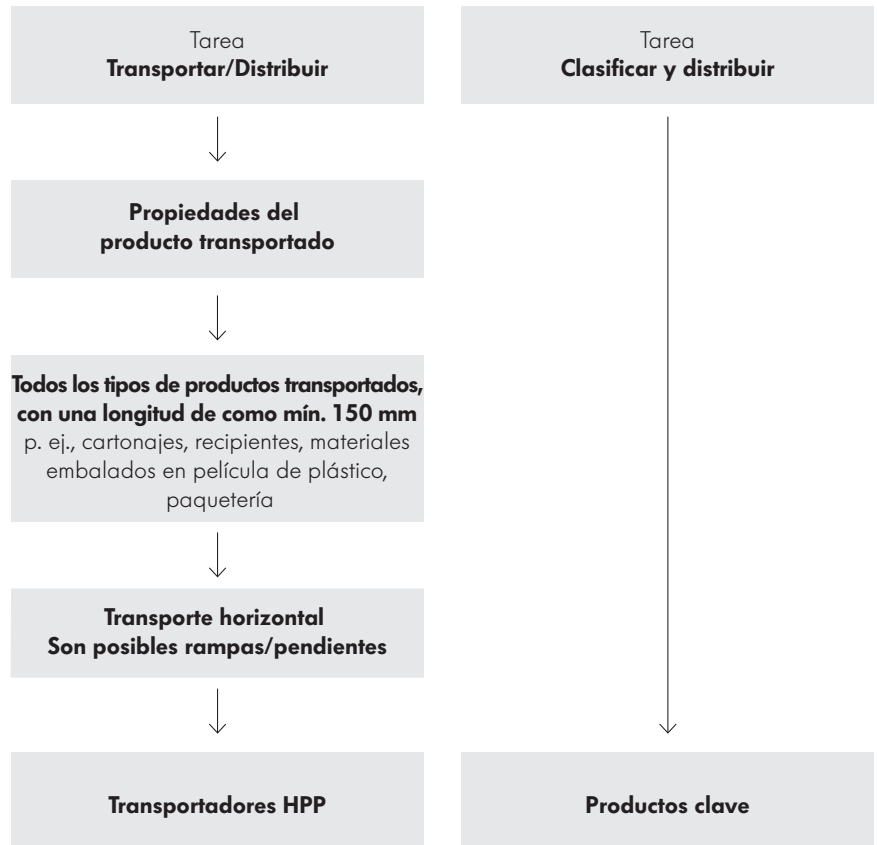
Tarea
**Transportar/Distribuir**

Tarea
**Clasificar y distribuir**

**Propiedades del producto transportado**

**Todos los tipos de productos transportados, con una longitud de como mín. 150 mm**
p. ej., cartonajes, recipientes, materiales embalados en película de plástico, paquetería

**Transporte horizontal**
**Son posibles rampas/pendientes**

**Transportadores HPP**

**Productos clave**